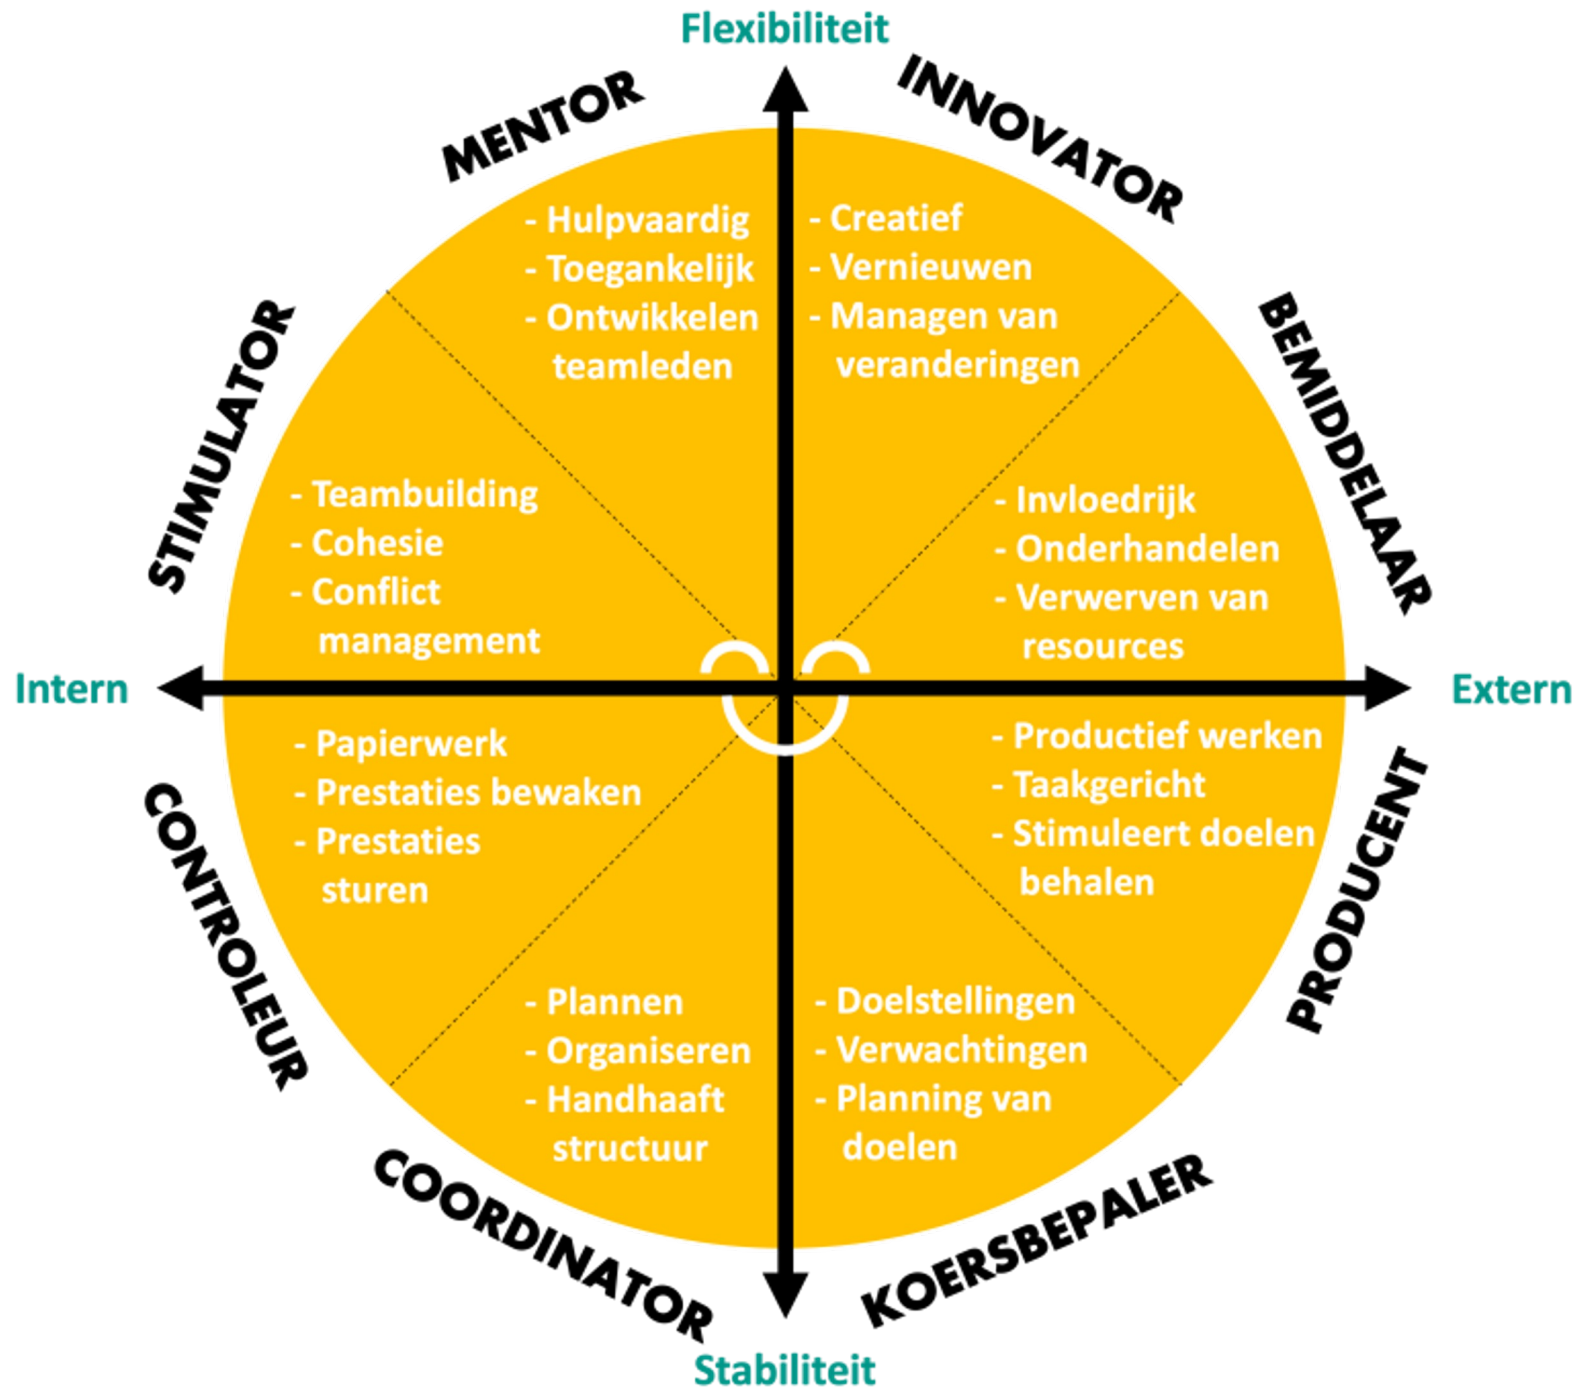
Flexibiliteit

MENTOR

INNOVATOR

- Hulpvaardig
- Toegankelijk
- Ontwikkelen teamleden

- Creatief
- Vernieuwen
- Managen van veranderingen

STIMULATOR

BEMIDDELAAR

- Teambuilding
- Cohesie
- Conflict management

- Invloedrijk
- Onderhandelen
- Verwerven van resources

Intern

Extern

- Papierwerk
- Prestaties bewaken
- Prestaties sturen

- Productief werken
- Taakgericht
- Stimuleert doelen behalen

CONTROLEUR

PRODUCENT

- Plannen
- Organiseren
- Handhaaft structuur

- Doelstellingen
- Verwachtingen
- Planning van doelen

COORDINATOR

KOERSBEPALER

Stabiliteit